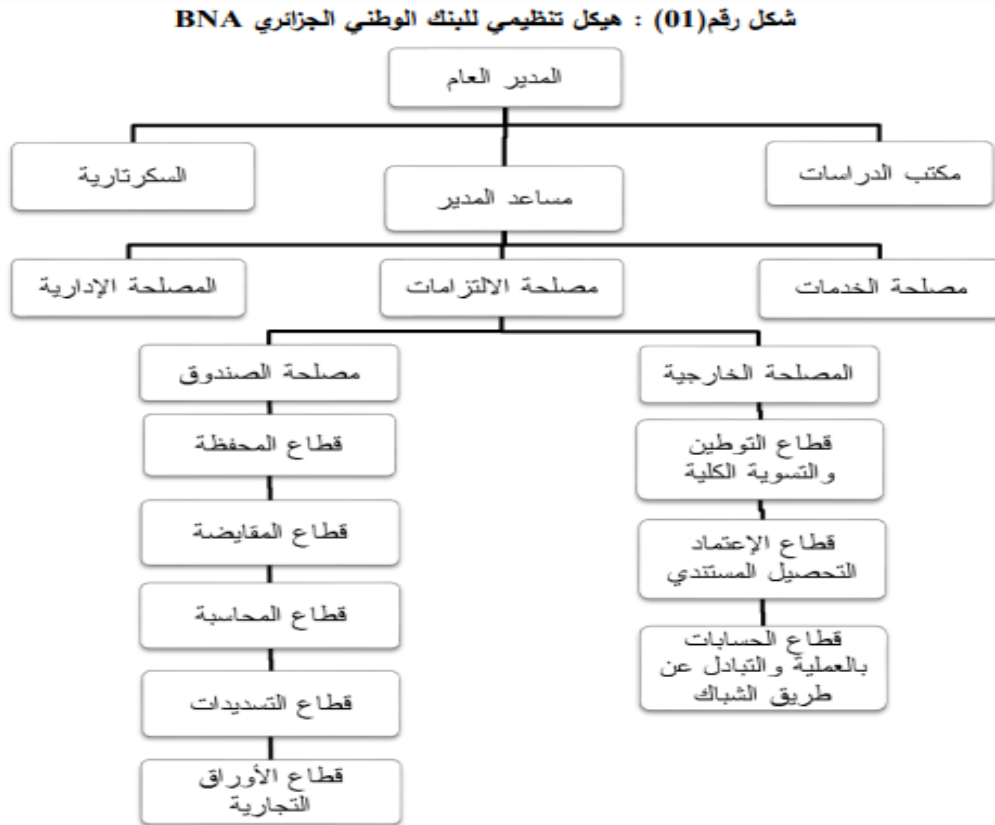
شكل رقم(01) : هيكل تنظيمي للبنك الوطني الجزائري BNA

المدير العام

مكتب الدراسات

مساعد المدير

السكرتارية

مصلحة الخدمات

مصلحة الالتزامات

المصلحة الإدارية

المصلحة الخارجية

قطاع التوطين والتسوية الكلية

قطاع الإعتماد التحصيل المستندي

قطاع الحسابات بالعملية والتبادل عن طريق الشباك

مصلحة الصندوق

قطاع المحفظة

قطاع المقايضة

قطاع المحاسبة

قطاع التسديدات

قطاع الأوراق التجارية